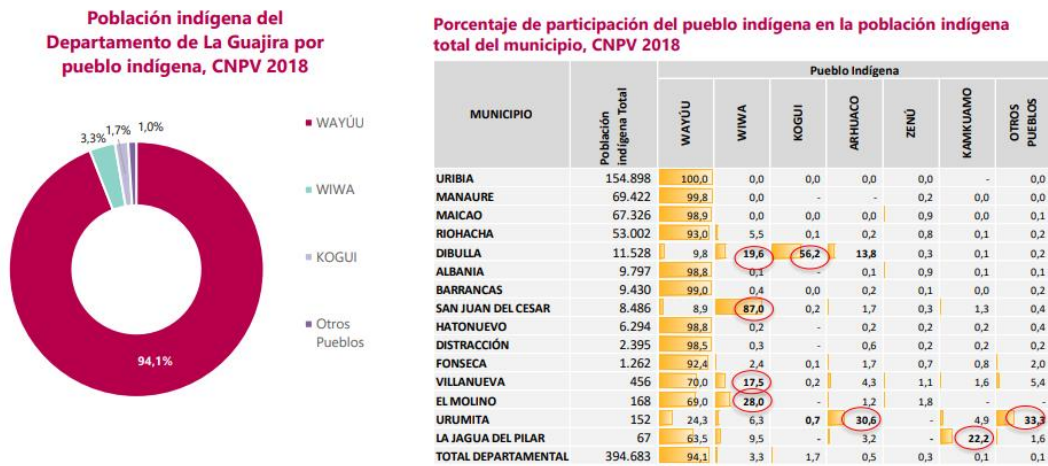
Población indígena del Departamento de La Guajira por pueblo indígena, CNPV 2018

3,3%
1,7%
1,0%
94,1%

WAYÚU
WIWA
KOGUI
Otros Pueblos

Porcentaje de participación del pueblo indígena en la población indígena total del municipio, CNPV 2018

| MUNICIPIO | Población indígena Total | WAYÚU | WIWA | KOGUI | ARHUACO | ZENÚ | KAMKUAMO | OTROS PUEBLOS |
|---|---|---|---|---|---|---|---|---|
| URIBIA | 154.898 | 100,0 | 0,0 | 0,0 | 0,0 | 0,0 | - | 0,0 |
| MANAURE | 69.422 | 99,8 | 0,0 | - | - | 0,2 | 0,0 | 0,0 |
| MAICAO | 67.326 | 98,9 | 0,0 | 0,0 | 0,0 | 0,9 | 0,0 | 0,1 |
| RIOHACHA | 53.002 | 93,0 | 5,5 | 0,1 | 0,2 | 0,8 | 0,1 | 0,2 |
| DIBULLA | 11.528 | 9,8 | 19,6 | 56,2 | 13,8 | 0,3 | 0,1 | 0,2 |
| ALBANIA | 9.797 | 98,8 | 0,1 | - | 0,1 | 0,9 | 0,1 | 0,1 |
| BARRANCAS | 9.430 | 99,0 | 0,4 | 0,0 | 0,2 | 0,1 | 0,0 | 0,2 |
| SAN JUAN DEL CESAR | 8.486 | 8,9 | 87,0 | 0,2 | 1,7 | 0,3 | 1,3 | 0,4 |
| HATONUEVO | 6.294 | 98,8 | 0,2 | - | 0,2 | 0,2 | 0,2 | 0,4 |
| DISTRACCIÓN | 2.395 | 98,5 | 0,3 | - | 0,6 | 0,2 | 0,2 | 0,2 |
| FONSECA | 1.262 | 92,4 | 2,4 | 0,1 | 1,7 | 0,7 | 0,8 | 2,0 |
| VILLANUEVA | 456 | 70,0 | 17,5 | 0,2 | 4,3 | 1,1 | 1,6 | 5,4 |
| EL MOLINO | 168 | 69,0 | 28,0 | - | 1,2 | 1,8 | - | - |
| URUMITA | 152 | 24,3 | 6,3 | 0,7 | 30,6 | - | 4,9 | 33,3 |
| LA JAGUA DEL PILAR | 67 | 63,5 | 9,5 | - | 3,2 | - | 22,2 | 1,6 |
| TOTAL DEPARTAMENTAL | 394.683 | 94,1 | 3,3 | 1,7 | 0,5 | 0,3 | 0,1 | 0,1 |

Pueblo Indígena